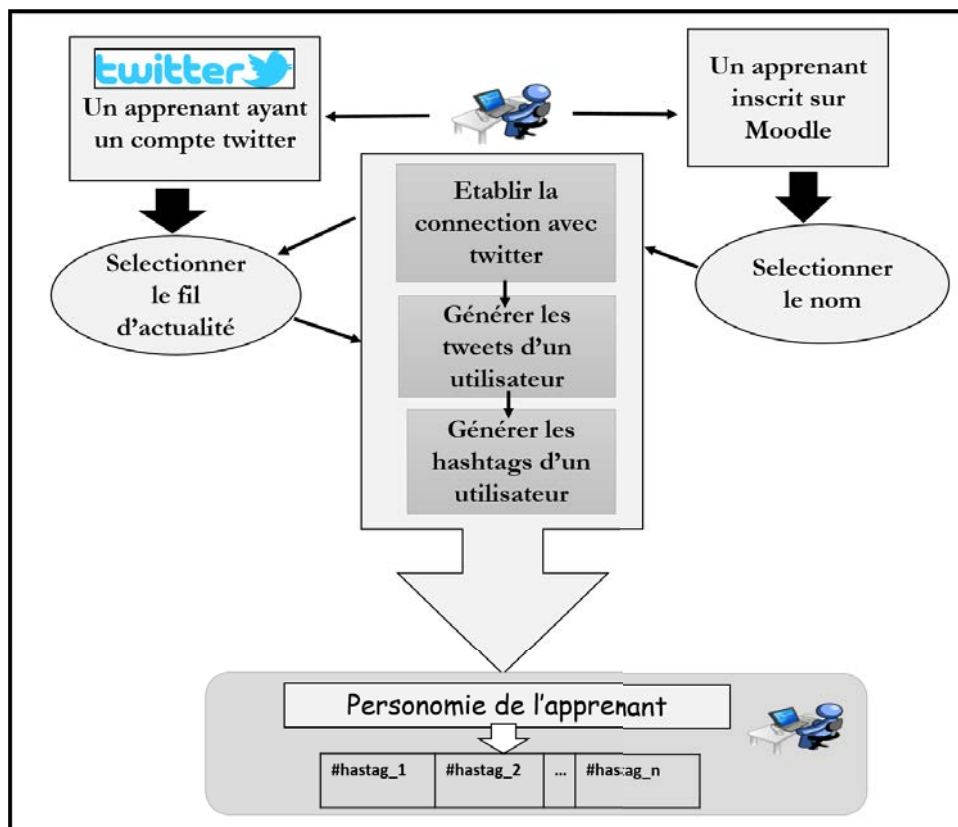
twitter

Un apprenant ayant un compte twitter

Un apprenant inscrit sur Moodle

Etablir la connection avec twitter

Selectionner le fil d'actualité

Selectionner le nom

Générer les tweets d'un utilisateur

Générer les hashtags d'un utilisateur

Personomie de l'apprenant

| #hastag_1 | #hastag_2 | ... | #hastag_n |
|---|---|---|---|